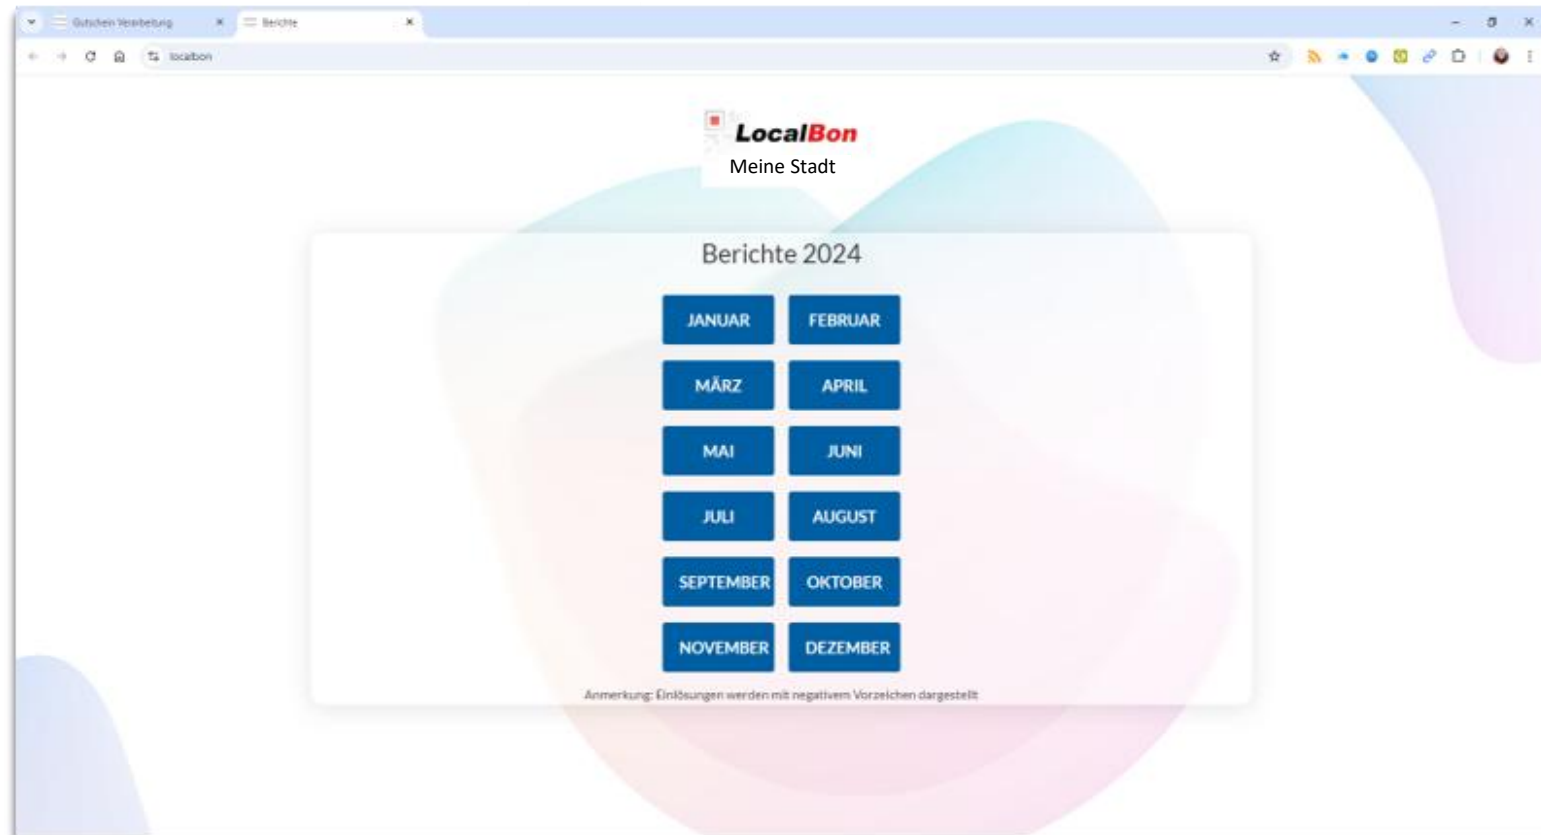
Gutschein Verarbeitung
Berichte
localbon

LocalBon
Meine Stadt

Berichte 2024

JANUAR
FEBRUAR
MÄRZ
APRIL
MAI
JUNI
JULI
AUGUST
SEPTEMBER
OKTOBER
NOVEMBER
DEZEMBER

Anmerkung: Einlösungen werden mit negativem Vorzeichen dargestellt